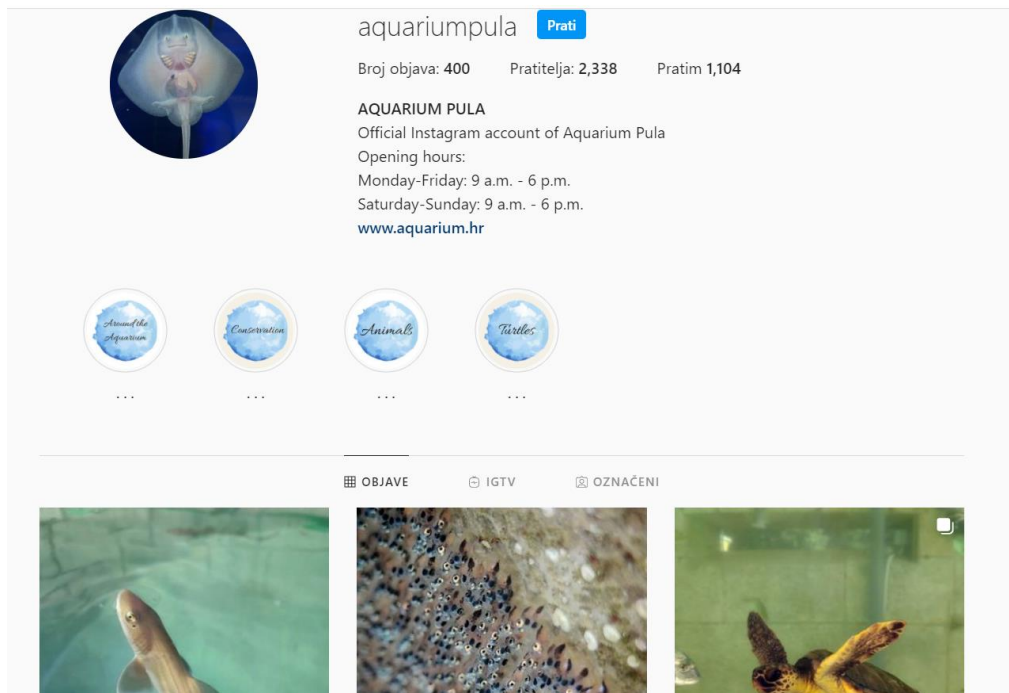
aquariumpula Prati

Broj objava: 400 Pratitelja: 2,338 Pratim 1,104

AQUARIUM PULA
Official Instagram account of Aquarium Pula
Opening hours:
Monday-Friday: 9 a.m. - 6 p.m.
Saturday-Sunday: 9 a.m. - 6 p.m.
www.aquarium.hr

Around the Aquarium
...

Conservation
...

Animals
...

Turtles
...

OBJAVE IGTV OZNAČENI